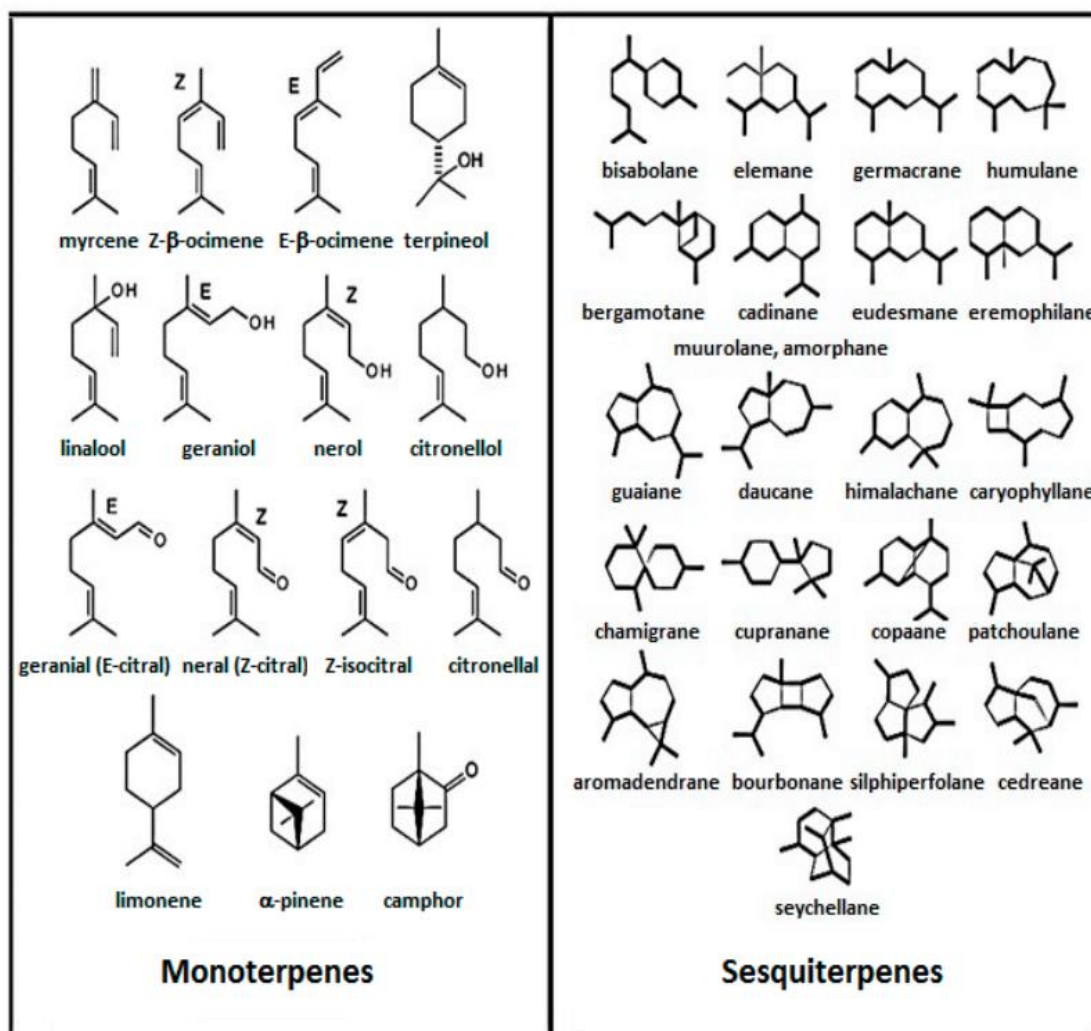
Z E

OH

myrcene Z-β-ocimene E-β-ocimene terpineol

OH E Z

OH OH OH

linalool geraniol nerol citronellol

E Z Z

O O O O

geranial (E-citral) neral (Z-citral) Z-isocitral citronellal

O

limonene α-pinene camphor

Monoterpenes

bisabolane elemane germacrane humulane

bergamotane cadinane eudesmane eremophilane

muurolane, amorphane

guaiane daucane himalachane caryophyllane

chamigrane cupranane copaane patchoulane

aromadendrane bourbonane silphiperfolane cedreane

seychellane

Sesquiterpenes